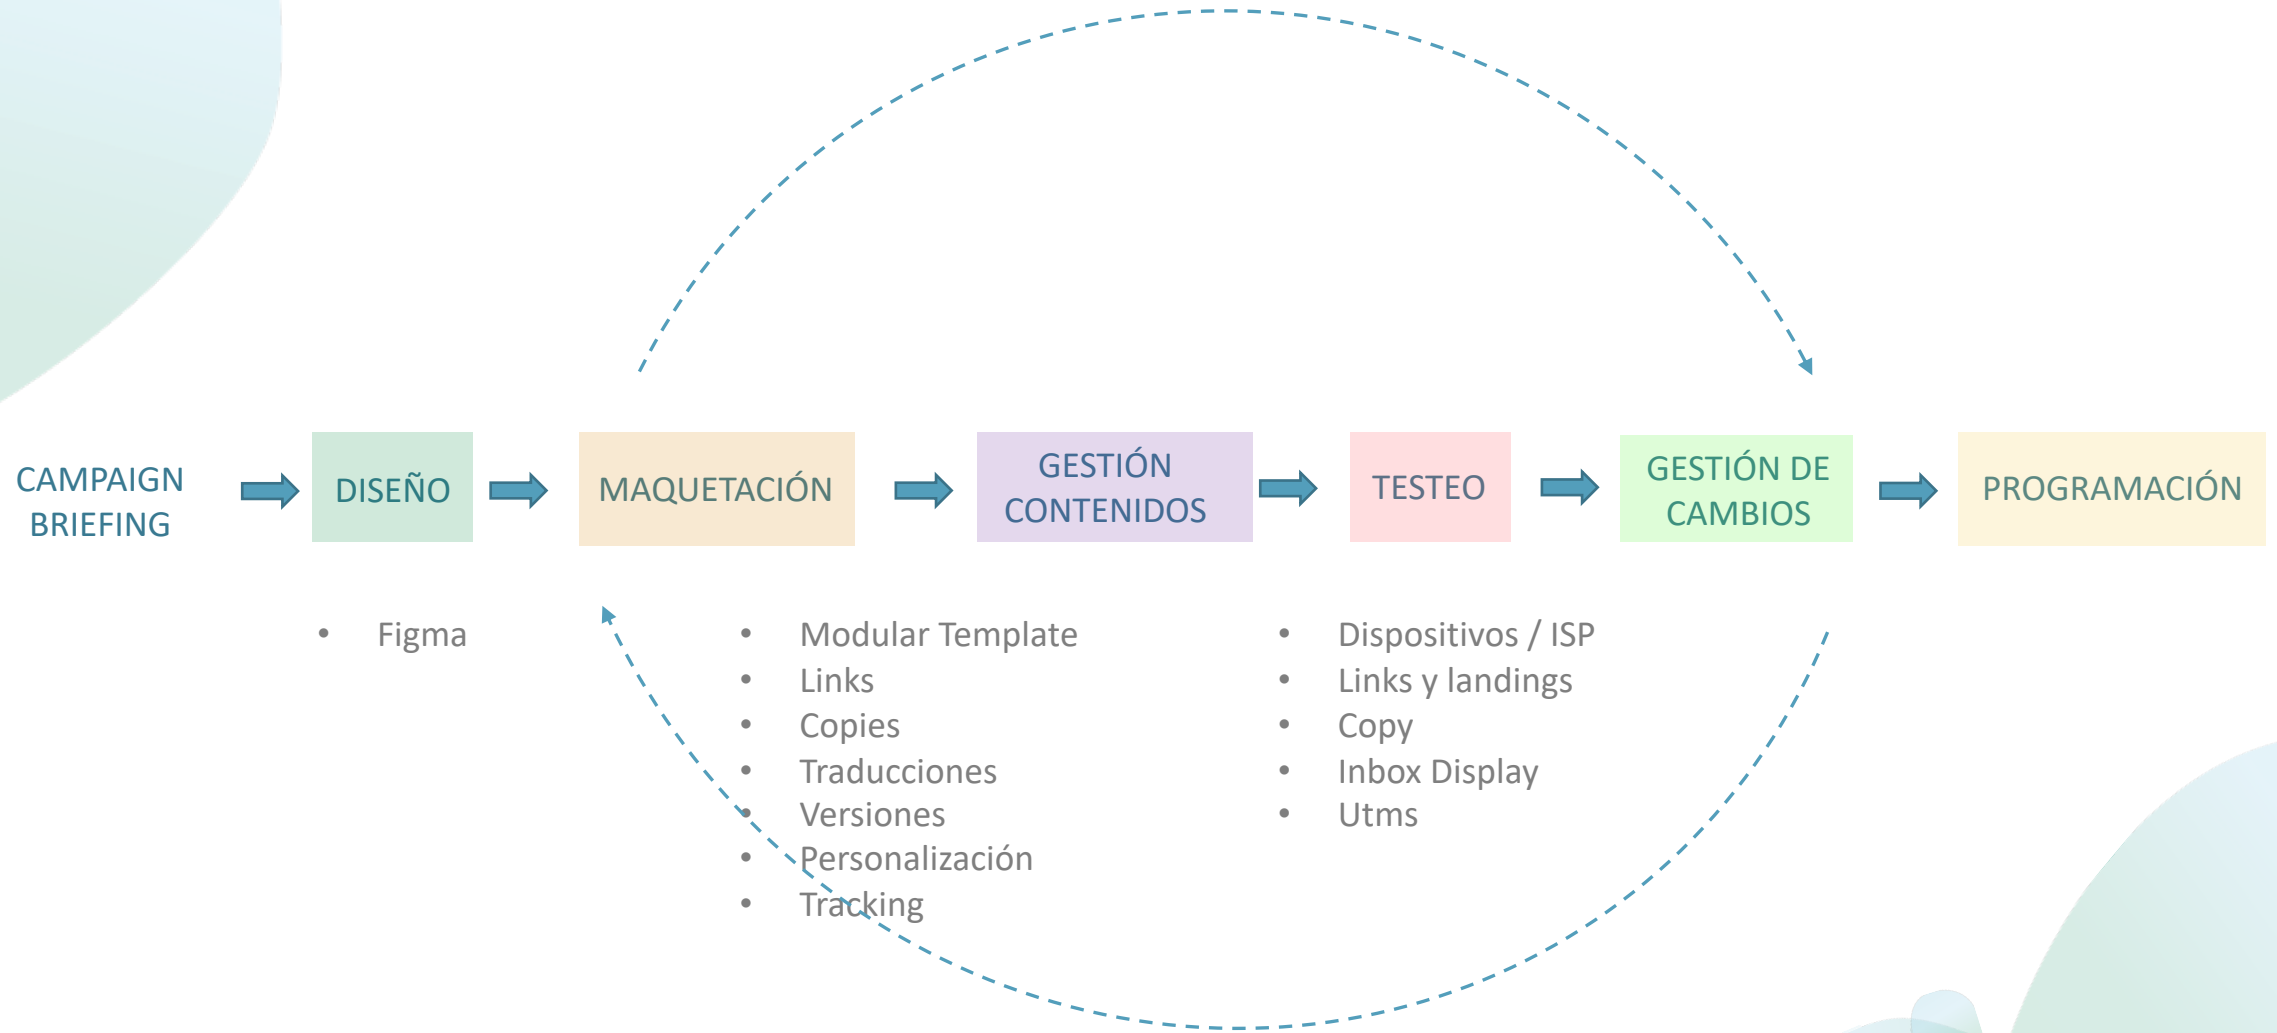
CAMPAIGN BRIEFING

DISEÑO

MAQUETACIÓN

GESTIÓN CONTENIDOS

TESTEO

GESTIÓN DE CAMBIOS

PROGRAMACIÓN

• Figma

• Modular Template
• Links
• Copies
• Traducciones
• Versiones
• Personalización
• Tracking

• Dispositivos / ISP
• Links y landings
• Copy
• Inbox Display
• Utms